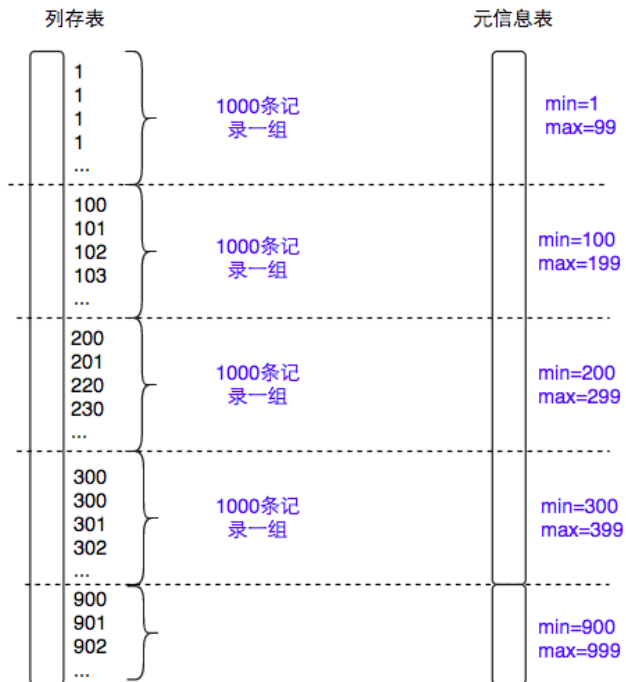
列存表

元信息表

1
1
1
1
...

1000条记录一组

min=1
max=99

100
101
102
103
...

1000条记录一组

min=100
max=199

200
201
220
230
...

1000条记录一组

min=200
max=299

300
300
301
302
...

1000条记录一组

min=300
max=399

900
901
902
...

min=900
max=999